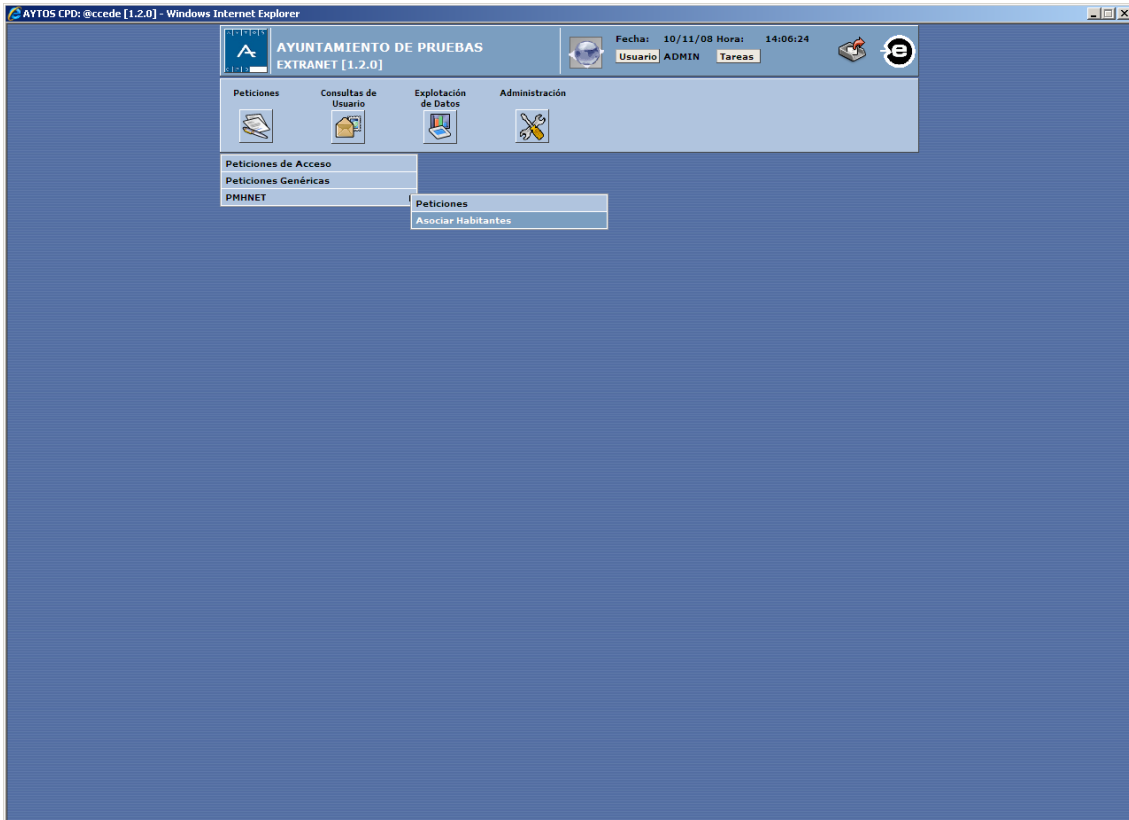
AYTOS CPD: @ccede [1.2.0] - Windows Internet Explorer

AYUNTAMIENTO DE PRUEBAS
EXTRANET [1.2.0]

Fecha: 10/11/08 Hora: 14:06:24
Usuario ADMIN Tareas

Peticiones
Consultas de Usuario
Explotación de Datos
Administración

Peticiones de Acceso
Peticiones Genéricas
PMHNET

Peticiones
Asociar Habitantes